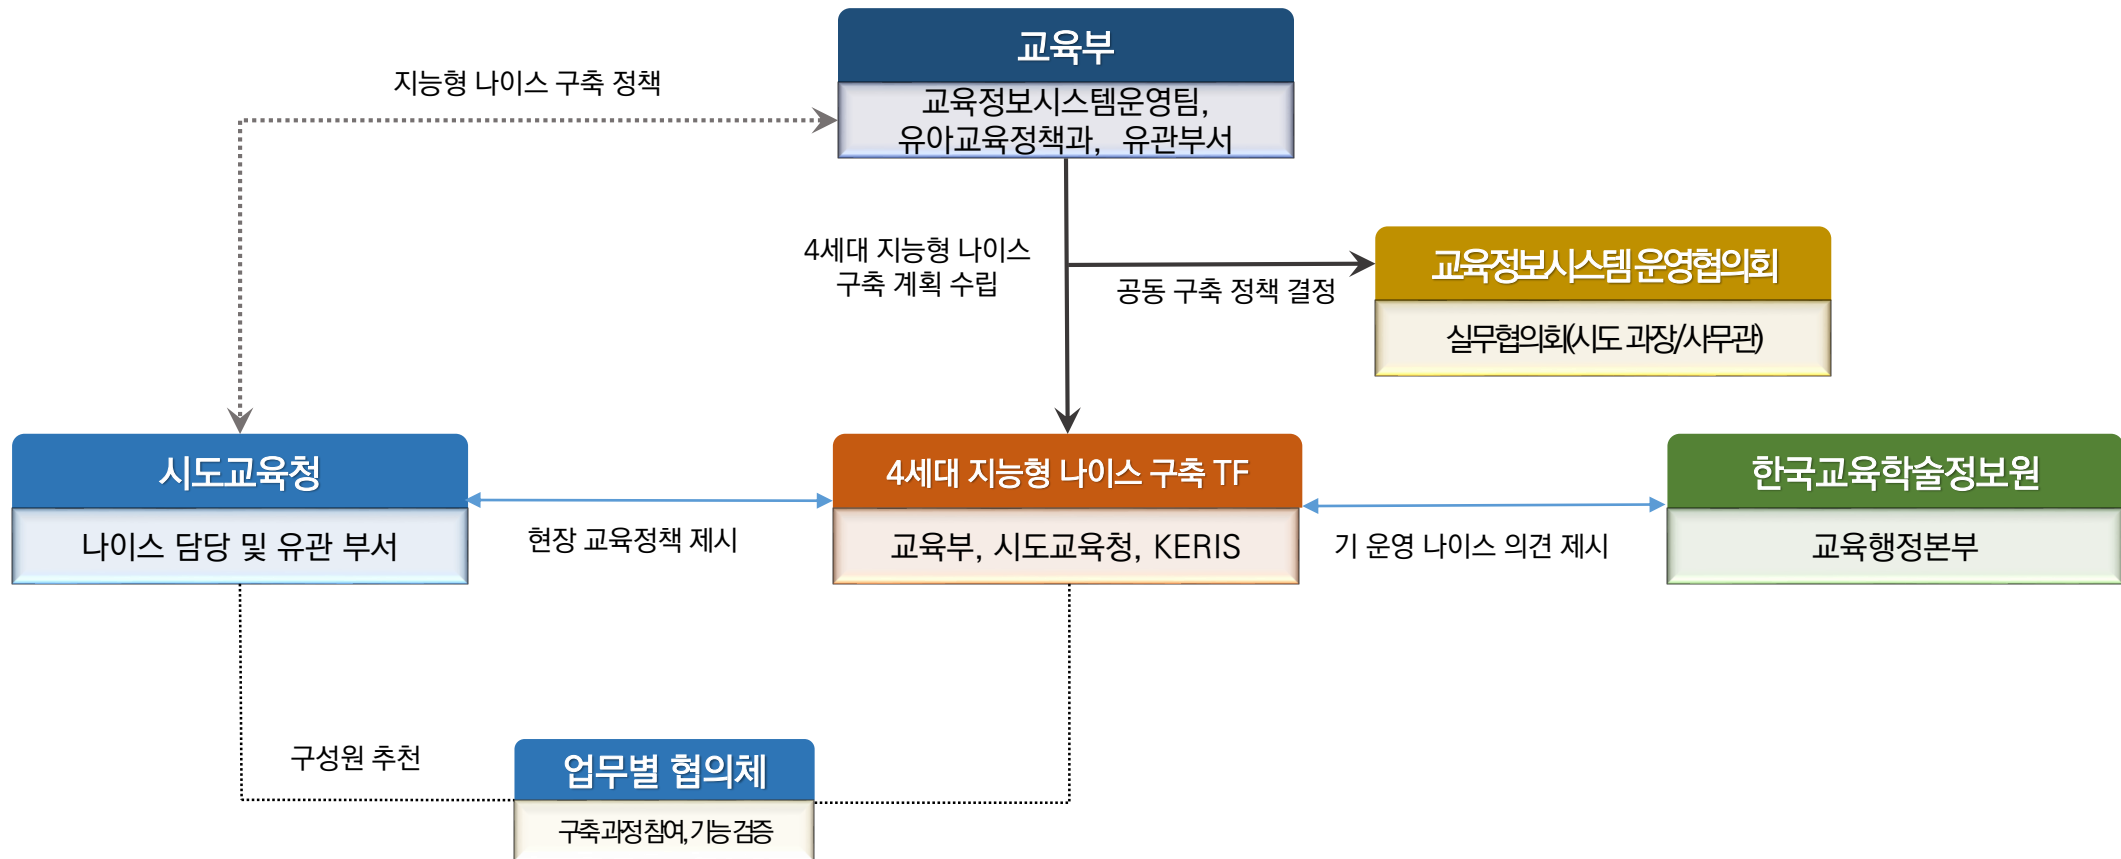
교육부

교육정보시스템운영팀, 유아교육정책과, 유관부서

지능형 나이스 구축 정책

4세대 지능형 나이스 구축 계획 수립

공동 구축 정책 결정

교육정보시스템운영협의회

실무협의회(시도 과장/사무관)

시도교육청

나이스 담당 및 유관 부서

현장 교육정책 제시

4세대 지능형 나이스 구축 TF

교육부, 시도교육청, KERIS

기 운영 나이스 의견 제시

한국교육학술정보원

교육행정본부

구성원 추천

업무별 협의체

구축과정참여, 기능검증